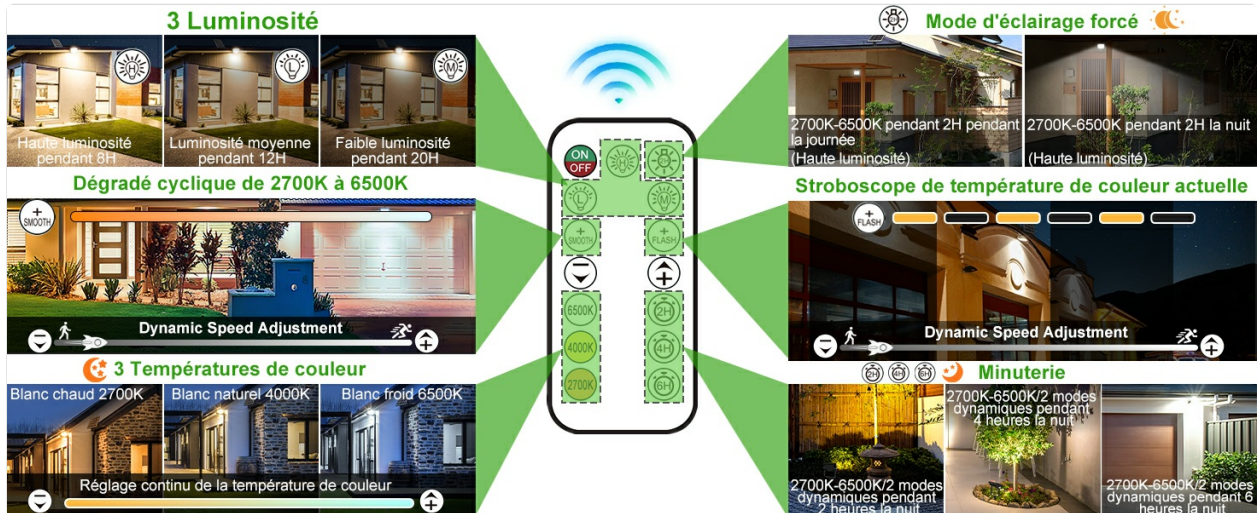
3 Luminosité

H
Haute luminosité pendant 8H

L
Luminosité moyenne pendant 12H

M
Faible luminosité pendant 20H

Dégradé cyclique de 2700K à 6500K

SMOOTH

Dynamic Speed Adjustment

3 Températures de couleur

Blanc chaud 2700K

Blanc naturel 4000K

Blanc froid 6500K

Réglage continu de la température de couleur

ON
OFF

SMOOTH

FLASH

6500K

4000K

2700K

2H

4H

6H

Mode d'éclairage forcé

2700K-6500K pendant 2H pendant la journée (Haute luminosité)

2700K-6500K pendant 2H la nuit (Haute luminosité)

Stroboscope de température de couleur actuelle

FLASH

Dynamic Speed Adjustment

2H 4H 6H

Minuterie

2700K-6500K/2 modes dynamiques pendant 2 heures la nuit

2700K-6500K/2 modes dynamiques pendant 4 heures la nuit

2700K-6500K/2 modes dynamiques pendant 6 heures la nuit